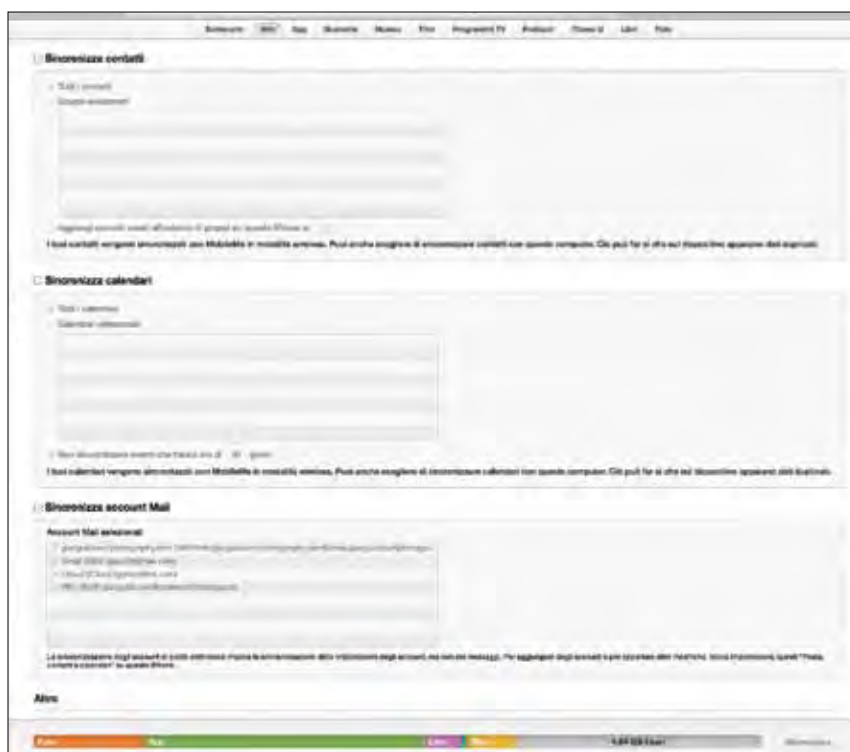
Sommario Info App Suonerie Musica Film Programmi TV Podcast iTunes U Libri Foto

Sincronizza contatti

Tutti i contatti
Gruppi selezionati

Aggiungi contatti creati all'esterno di gruppi su questo iPhone a: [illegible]

I tuoi contatti vengono sincronizzati con MobileMe in modalità wireless. Puoi anche scegliere di sincronizzare contatti con questo computer. Ciò può far sì che sui dispositivi appaiano dati duplicati.

Sincronizza calendari

Tutti i calendari
Calendari selezionati

Non sincronizzare eventi che hanno più di 30 giorni

I tuoi calendari vengono sincronizzati con MobileMe in modalità wireless. Puoi anche scegliere di sincronizzare calendari con questo computer. Ciò può far sì che sui dispositivi appaiano dati duplicati.

Sincronizza account Mail

Account Mail selezionati

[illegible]
Gmail ([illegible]@gmail.com)
iCloud ([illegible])
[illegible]

La sincronizzazione degli account di posta elettronica riguarda le informazioni delle impostazioni degli account, ma non dei messaggi. Per aggiungere degli account o per eseguire altre modifiche, tocca Impostazioni, quindi "Posta, contatti e calendari" su questo iPhone.

Altro

Foto App Libri Altro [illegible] Libero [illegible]